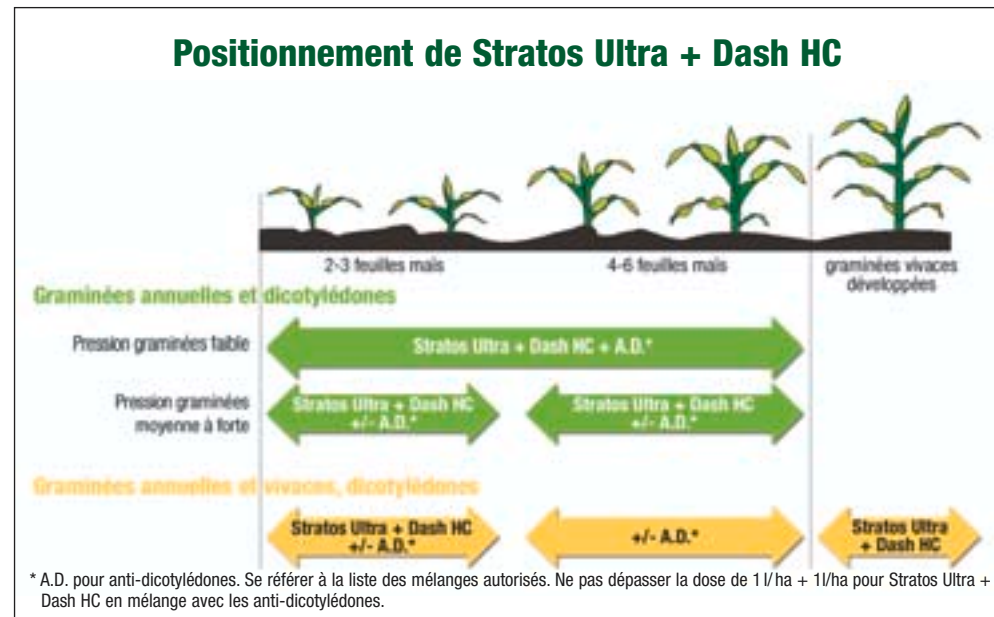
Positionnement de Stratos Ultra + Dash HC

2-3 feuilles maïs

4-6 feuilles maïs

graminées vivaces développées

Graminées annuelles et dicotylédones

Pression graminées faible

Stratos Ultra + Dash HC + A.D.*

Pression graminées moyenne à forte

Stratos Ultra + Dash HC +/- A.D.*

Stratos Ultra + Dash HC +/- A.D.*

Graminées annuelles et vivaces, dicotylédones

Stratos Ultra + Dash HC +/- A.D.*

+/- A.D.*

Stratos Ultra + Dash HC

* A.D. pour anti-dicotylédones. Se référer à la liste des mélanges autorisés. Ne pas dépasser la dose de 1 l/ha + 1l/ha pour Stratos Ultra + Dash HC en mélange avec les anti-dicotylédones.